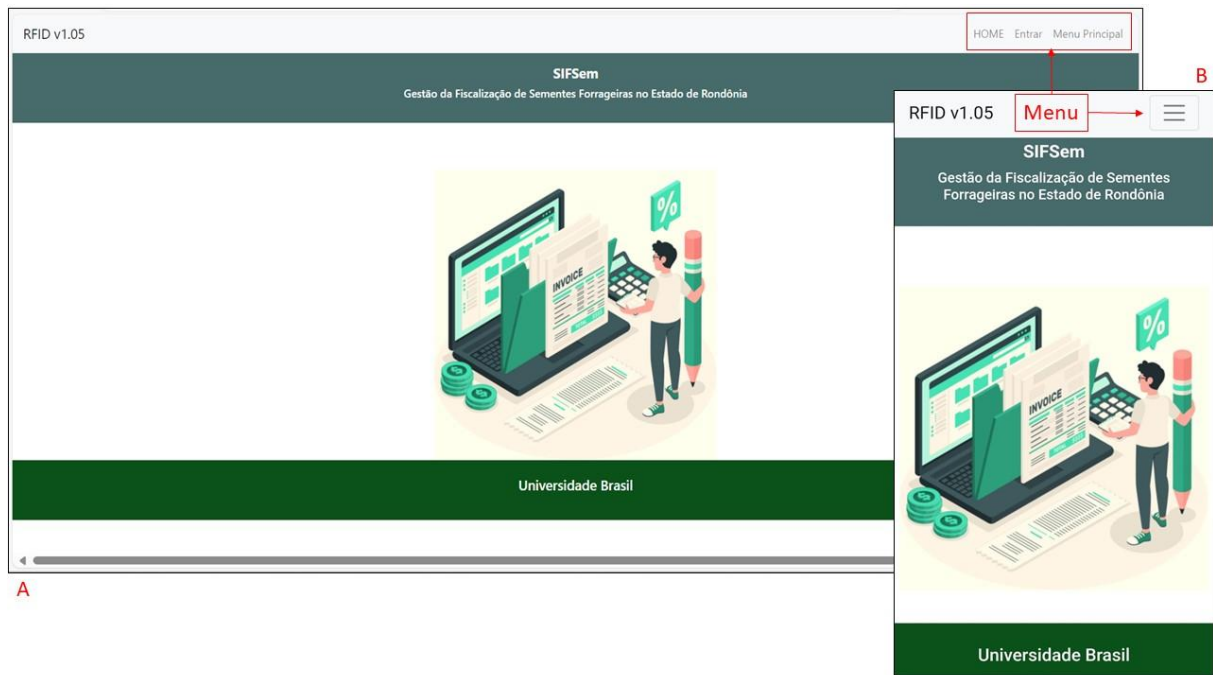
RFID v1.05

HOME Entrar Menu Principal

SIFSem

Gestão da Fiscalização de Sementes Forrageiras no Estado de Rondônia

%

INVOICE

Universidade Brasil

A

B

RFID v1.05

Menu

SIFSem

Gestão da Fiscalização de Sementes Forrageiras no Estado de Rondônia

%

INVOICE

Universidade Brasil